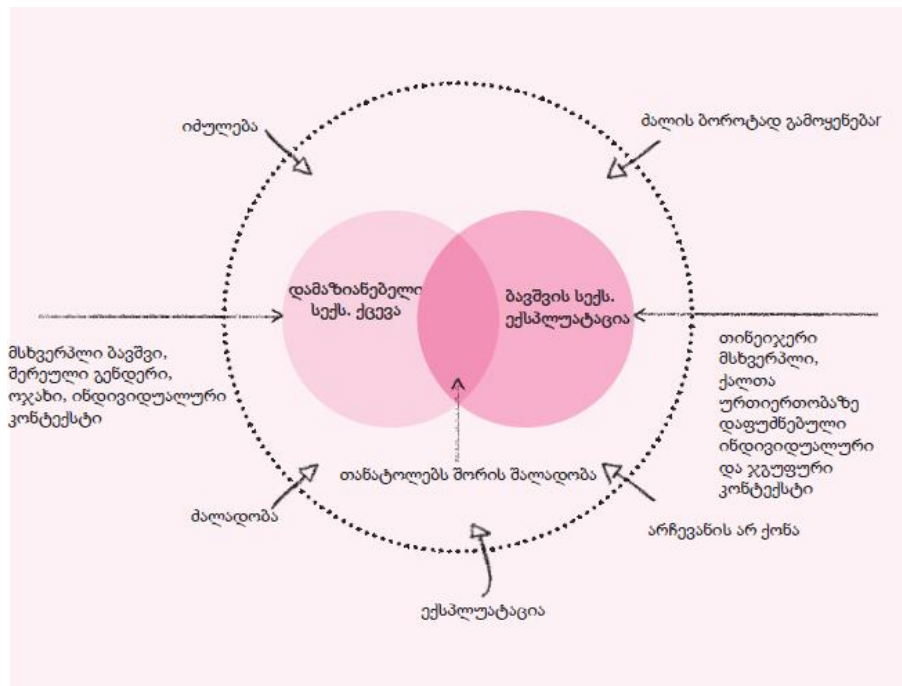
იძულება

ძალის ბოროტად გამოყენებაr

დამაზიანებელი სექს. ქცევა

ბავშვის სექს. ექსპლუატაცია

მსხვერპლი ბავშვი, შერეული გენდერი, ოჯახი, ინდივიდუალური კონტექსტი

თინეიჯერი მსხვერპლი, ქალთა ურთიერთობაზე დაფუძნებული ინდივიდუალური და ჯგუფური კონტექსტი

თანატოლებს შორის შალადობა

ძალადობა

არჩევანის არ ქონა

ექსპლუატაცია